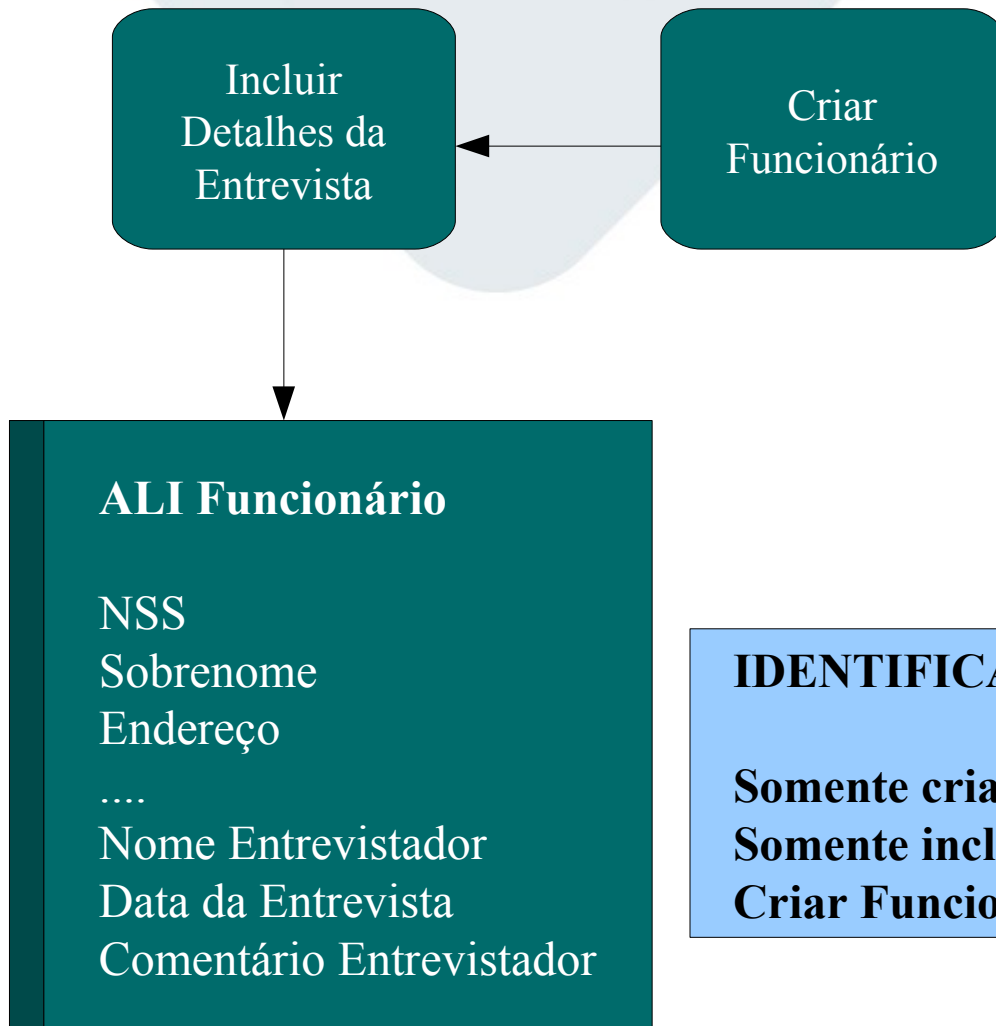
Incluir Detalhes da Entrevista

Criar Funcionário

ALI Funcionário

NSS
Sobrenome
Endereço
....
Nome Entrevistador
Data da Entrevista
Comentário Entrevistador

IDENTIFICA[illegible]

Somente cria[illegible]
Somente incl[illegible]
Criar Funcio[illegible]